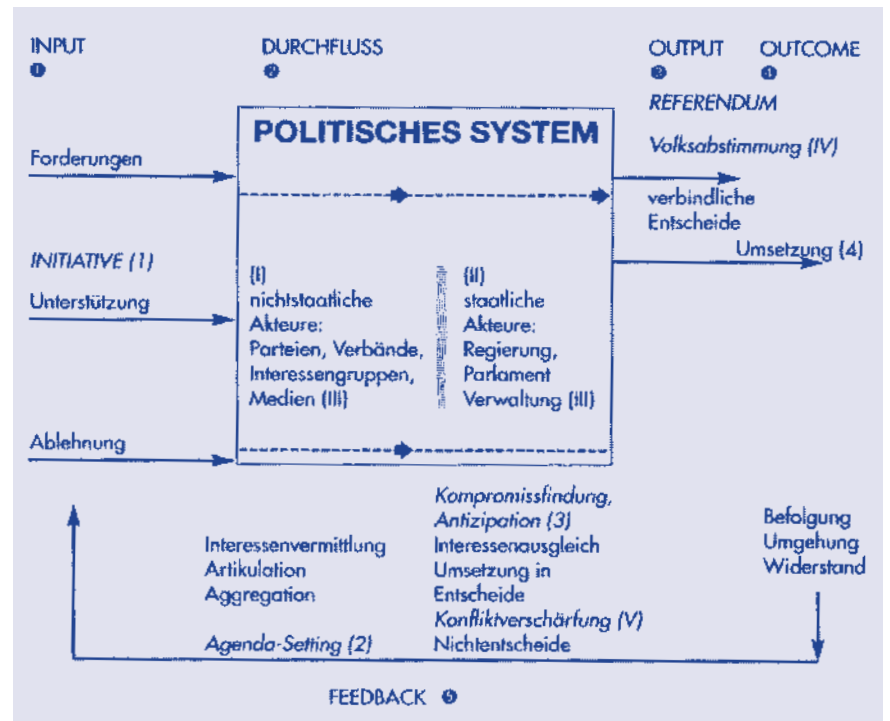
INPUT
❶

DURCHFLUSS
❷

OUTPUT
❸

OUTCOME
❹

REFERENDUM

POLITISCHES SYSTEM

Volksabstimmung (IV)

Forderungen

verbindliche Entscheide

Umsetzung (4)

INITIATIVE (1)

Unterstützung

(I)
nichtstaatliche
Akteure:
Parteien, Verbände,
Interessengruppen,
Medien (III)

(II)
staatliche
Akteure:
Regierung,
Parlament
Verwaltung (III)

Ablehnung

Kompromissfindung,
Antizipation (3)
Interessenausgleich
Umsetzung in
Entscheide
Konfliktverschärfung (V)
Nichtentscheide

Interessenvermittlung
Artikulation
Aggregation

Agenda-Setting (2)

Befolgung
Umgehung
Widerstand

FEEDBACK ❺